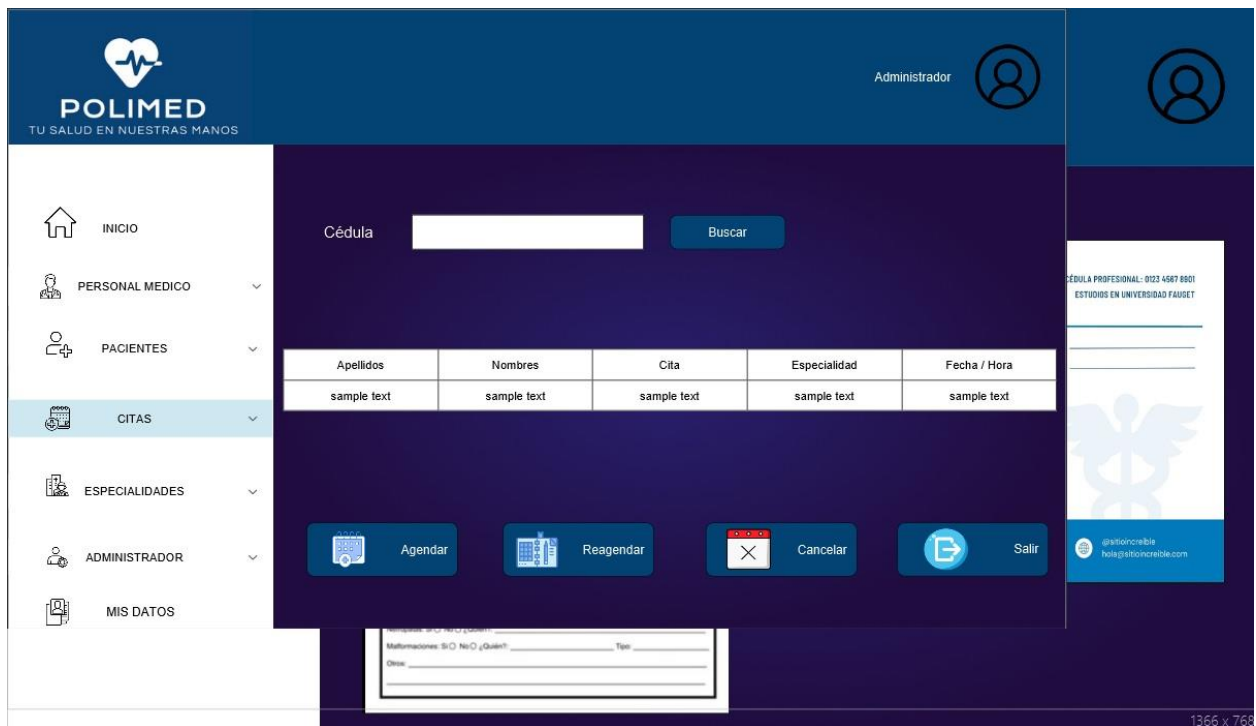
POLIMED
TU SALUD EN NUESTRAS MANOS

Administrador

INICIO
PERSONAL MEDICO
PACIENTES
CITAS
ESPECIALIDADES
ADMINISTRADOR
MIS DATOS

Cédula
Buscar

| Apellidos | Nombres | Cita | Especialidad | Fecha / Hora |
|---|---|---|---|---|
| sample text | sample text | sample text | sample text | sample text |

Agendar
Reagendar
Cancelar
Salir

CÉDULA PROFESIONAL: 0123 4567 8901
ESTUDIOS EN UNIVERSIDAD FAUGET

@sitioincreible
hola@sitioincreible.com

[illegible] Sí ◯ No ◯ ¿Quién?:
Malformaciones: Sí ◯ No ◯ ¿Quién?: Tipo:
Otros:

1366 x 768